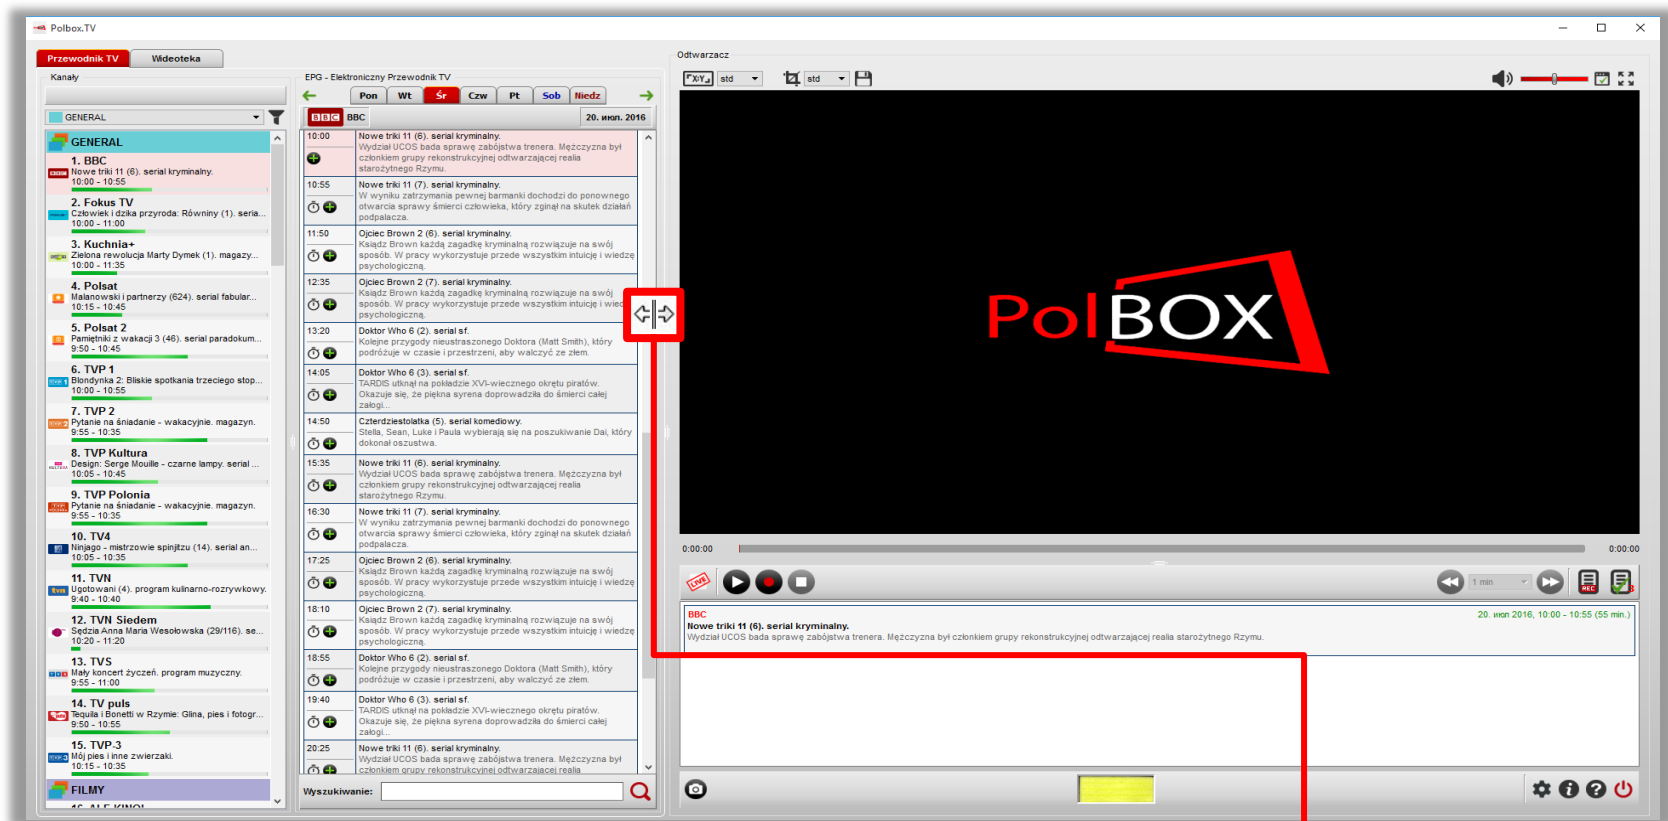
Polbox.TV

Przewodnik TV Wideoteka

Kanały

GENERAL

GENERAL
1. BBC
Nowe triki 11 (6). serial kryminalny.
10:00 - 10:55
2. Fokus TV
Człowiek i dzika przyroda: Równiny (1). seria...
10:00 - 11:00
3. Kuchnia+
Zielona rewolucja Marty Dymek (1). magazy...
10:00 - 11:35
4. Polsat
Malanowski i partnerzy (624). serial fabular...
10:15 - 10:45
5. Polsat 2
Pamiętniki z wakacji 3 (46). serial paradokum...
9:50 - 10:45
6. TVP 1
Blondynka 2: Bliskie spotkania trzeciego stop...
10:00 - 10:55
7. TVP 2
Pytanie na śniadanie - wakacyjnie. magazyn.
9:55 - 10:35
8. TVP Kultura
Design: Serge Mouille - czarne lampy. serial ...
10:05 - 10:45
9. TVP Polonia
Pytanie na śniadanie - wakacyjnie. magazyn.
9:55 - 10:35
10. TV4
Ninjago - mistrzowie spinjitzu (14). serial an...
10:05 - 10:35
11. TVN
Ugotowani (4). program kulinarno-rozrywkowy.
9:40 - 10:40
12. TVN Siedem
Sędzia Anna Maria Wesołowska (29/116). se...
10:20 - 11:20
13. TVS
Mały koncert życzeń. program muzyczny.
9:55 - 11:00
14. TV puls
Tequila i Bonetti w Rzymie: Glina, pies i fotogr...
9:50 - 10:55
15. TVP-3
Mój pies i inne zwierzaki.
10:15 - 10:35
FILMY

EPG - Elektroniczny Przewodnik TV

Pon Wt Śr Czw Pt Sob Niedz

BBC BBC 20. июн. 2016

| | |
|---|---|
| 10:00 | Nowe triki 11 (6). serial kryminalny. Wydział UCOS bada sprawę zabójstwa trenera. Mężczyzna był członkiem grupy rekonstrukcyjnej odtwarzającej realia starożytnego Rzymu. |
| 10:55 | Nowe triki 11 (7). serial kryminalny. W wyniku zatrzymania pewnej barmanki dochodzi do ponownego otwarcia sprawy śmierci człowieka, który zginął na skutek działań podpalacza. |
| 11:50 | Ojciec Brown 2 (6). serial kryminalny. Ksiądz Brown każdą zagadkę kryminalną rozwiązuje na swój sposób. W pracy wykorzystuje przede wszystkim intuicję i wiedzę psychologiczną. |
| 12:35 | Ojciec Brown 2 (7). serial kryminalny. Ksiądz Brown każdą zagadkę kryminalną rozwiązuje na swój sposób. W pracy wykorzystuje przede wszystkim intuicję i wie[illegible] psychologiczną. |
| 13:20 | Doktor Who 6 (2). serial sf. Kolejne przygody nieustraszonego Doktora (Matt Smith), który podróżuje w czasie i przestrzeni, aby walczyć ze złem. |
| 14:05 | Doktor Who 6 (3). serial sf. TARDIS utknął na pokładzie XVI-wiecznego okrętu piratów. Okazuje się, że piękna syrena doprowadziła do śmierci całej załogi... |
| 14:50 | Czterdziestolatka (5). serial komediowy. Stella, Sean, Luke i Paula wybierają się na poszukiwanie Dai, który dokonał oszustwa. |
| 15:35 | Nowe triki 11 (6). serial kryminalny. Wydział UCOS bada sprawę zabójstwa trenera. Mężczyzna był członkiem grupy rekonstrukcyjnej odtwarzającej realia starożytnego Rzymu. |
| 16:30 | Nowe triki 11 (7). serial kryminalny. W wyniku zatrzymania pewnej barmanki dochodzi do ponownego otwarcia sprawy śmierci człowieka, który zginął na skutek działań podpalacza. |
| 17:25 | Ojciec Brown 2 (6). serial kryminalny. Ksiądz Brown każdą zagadkę kryminalną rozwiązuje na swój sposób. W pracy wykorzystuje przede wszystkim intuicję i wiedzę psychologiczną. |
| 18:10 | Ojciec Brown 2 (7). serial kryminalny. Ksiądz Brown każdą zagadkę kryminalną rozwiązuje na swój sposób. W pracy wykorzystuje przede wszystkim intuicję i wiedzę psychologiczną. |
| 18:55 | Doktor Who 6 (2). serial sf. Kolejne przygody nieustraszonego Doktora (Matt Smith), który podróżuje w czasie i przestrzeni, aby walczyć ze złem. |
| 19:40 | Doktor Who 6 (3). serial sf. TARDIS utknął na pokładzie XVI-wiecznego okrętu piratów. Okazuje się, że piękna syrena doprowadziła do śmierci całej załogi... |
| 20:25 | Nowe triki 11 (6). serial kryminalny. Wydział UCOS bada sprawę zabójstwa trenera. Mężczyzna był członkiem grupy rekonstrukcyjnej odtwarzającej realia |

Wyszukiwanie:

Odtwarzacz

X:Y std std

PolBOX

0:00:00 0:00:00

LIVE 1 min REC

BBC 20. июн 2016, 10:00 - 10:55 (55 min.)
Nowe triki 11 (6). serial kryminalny.
Wydział UCOS bada sprawę zabójstwa trenera. Mężczyzna był członkiem grupy rekonstrukcyjnej odtwarzającej realia starożytnego Rzymu.